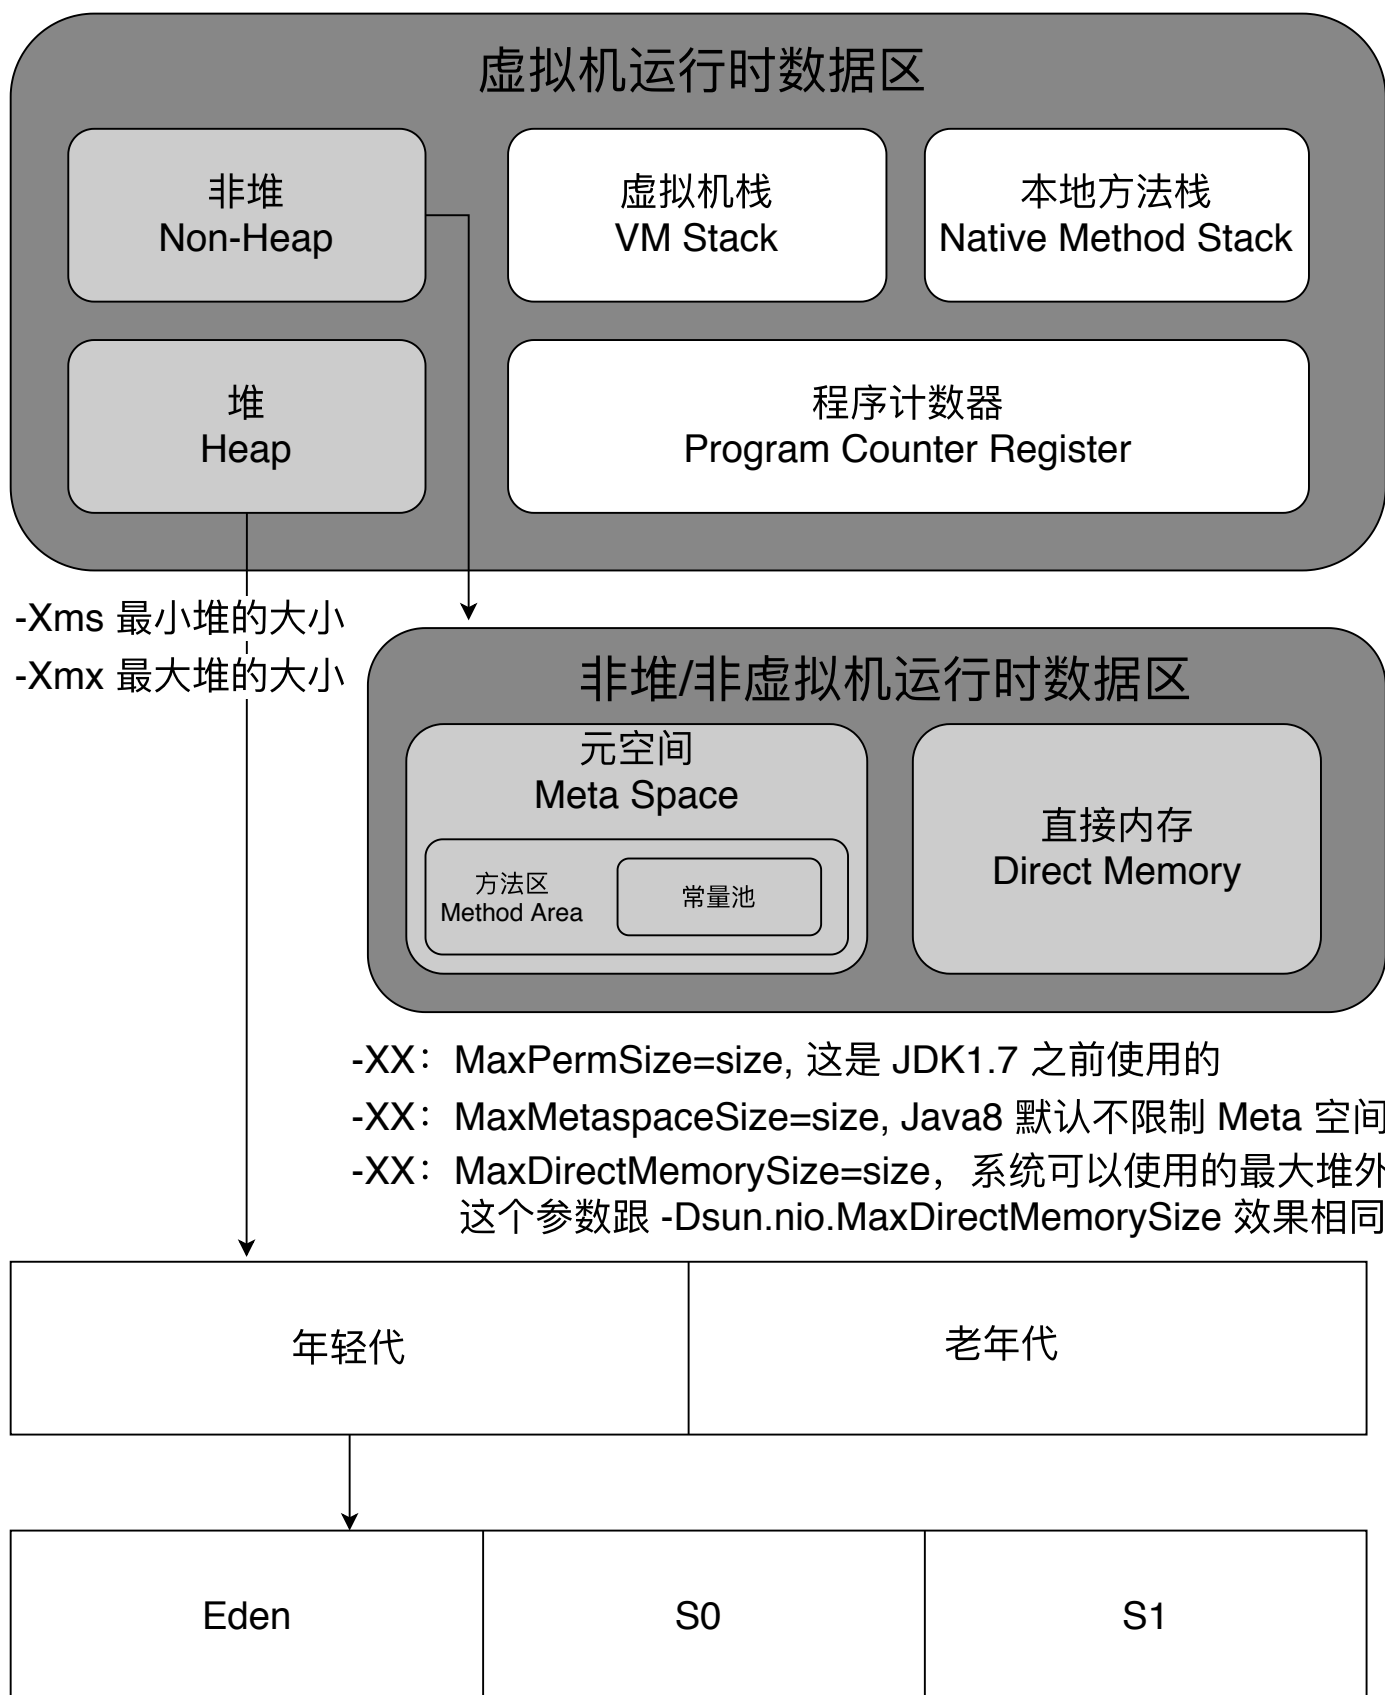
虚拟机运行时数据区

非堆
Non-Heap

虚拟机栈
VM Stack

本地方法栈
Native Method Stack

堆
Heap

程序计数器
Program Counter Register

-Xms 最小堆的大小
-Xmx 最大堆的大小

非堆/非虚拟机运行时数据区

元空间
Meta Space

方法区
Method Area

常量池

直接内存
Direct Memory

-XX：MaxPermSize=size, 这是 JDK1.7 之前使用的
-XX：MaxMetaspaceSize=size, Java8 默认不限制 Meta 空间
-XX：MaxDirectMemorySize=size，系统可以使用的最大堆外
这个参数跟 -Dsun.nio.MaxDirectMemorySize 效果相同

| 年轻代 | 老年代 |
|---|---|

| Eden | S0 | S1 |
|---|---|---|